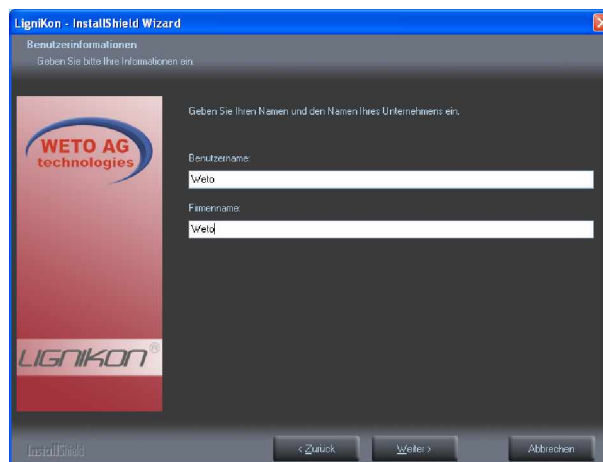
LigniKon - InstallShield Wizard

Benutzerinformationen
Geben Sie bitte Ihre Informationen ein.

WETO AG
technologies

LIGNIKON®

Geben Sie Ihren Namen und den Namen Ihres Unternehmens ein.

Benutzername:
Weto

Firmenname:
Weto

InstallShield

< Zurück

Weiter >

Abbrechen